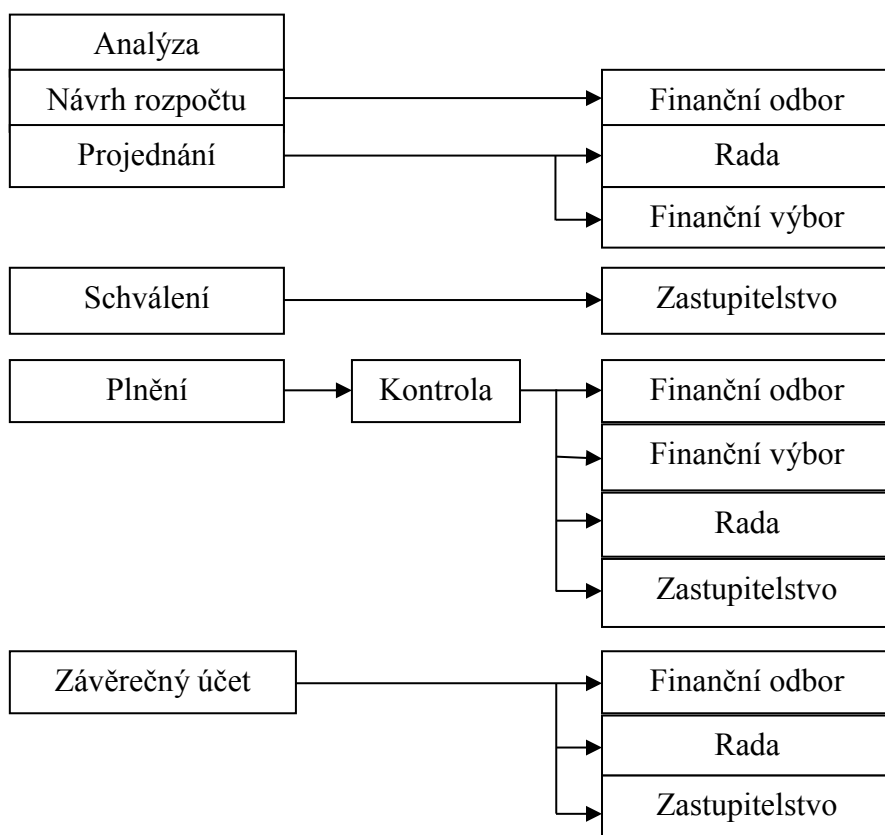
Analýza
Návrh rozpočtu
Projednání

Finanční odbor
Rada
Finanční výbor

Schválení
Zastupitelstvo

Plnění
Kontrola
Finanční odbor
Finanční výbor
Rada
Zastupitelstvo

Závěrečný účet
Finanční odbor
Rada
Zastupitelstvo